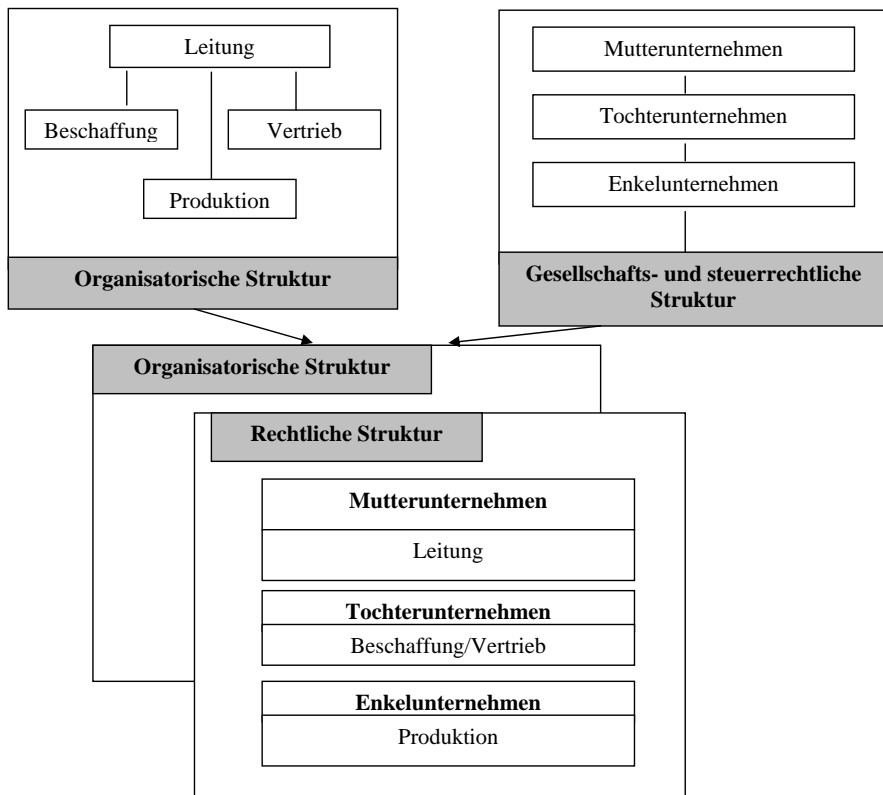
Leitung

Beschaffung

Vertrieb

Produktion

Organisatorische Struktur

Mutterunternehmen

Tochterunternehmen

Enkelunternehmen

Gesellschafts- und steuerrechtliche Struktur

Organisatorische Struktur

Rechtliche Struktur

Mutterunternehmen

Leitung

Tochterunternehmen

Beschaffung/Vertrieb

Enkelunternehmen

Produktion